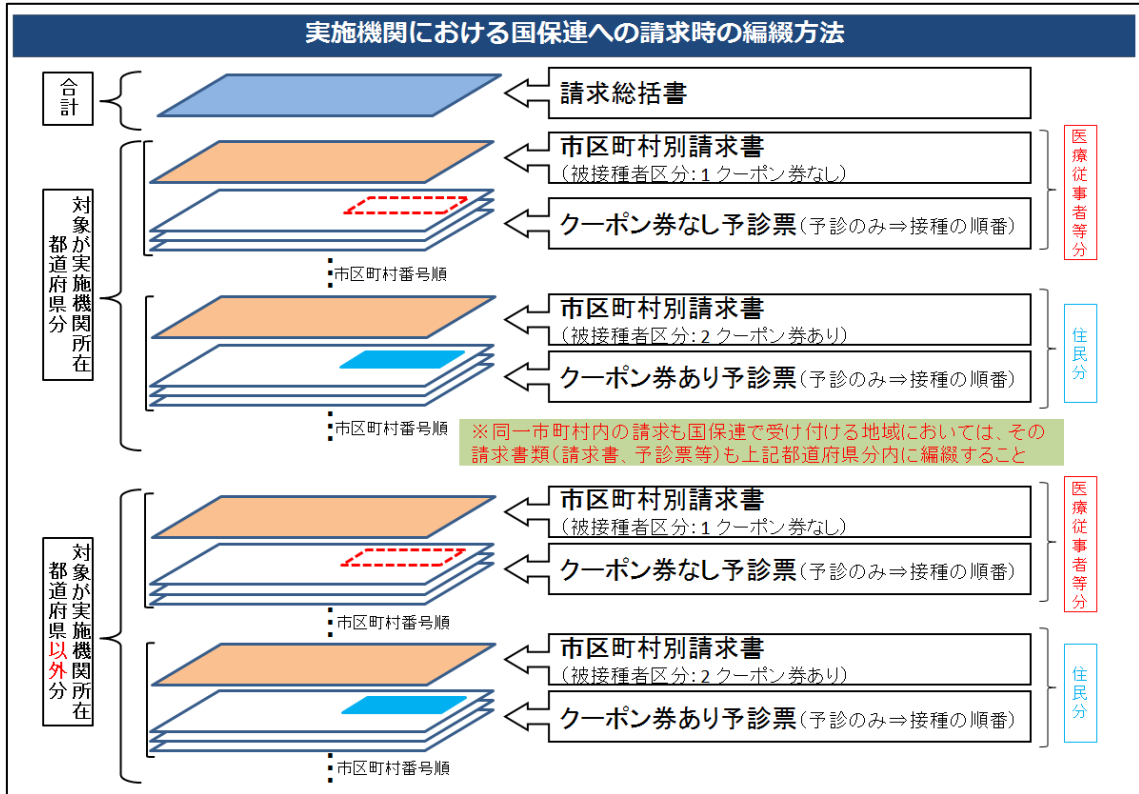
実施機関における国保連への請求時の編綴方法

合計

請求総括書

対象が実施機関所在都道府県分

市区町村別請求書
（被接種者区分：1 クーポン券なし）

クーポン券なし予診票（予診のみ⇒接種の順番）

医療従事者等分

市区町村番号順

市区町村別請求書
（被接種者区分：2 クーポン券あり）

クーポン券あり予診票（予診のみ⇒接種の順番）

住民分

市区町村番号順

※同一市町村内の請求も国保連で受け付ける地域においては、その請求書類（請求書、予診票等）も上記都道府県分内に編綴すること

対象が実施機関所在都道府県以外分

市区町村別請求書
（被接種者区分：1 クーポン券なし）

クーポン券なし予診票（予診のみ⇒接種の順番）

医療従事者等分

市区町村番号順

市区町村別請求書
（被接種者区分：2 クーポン券あり）

クーポン券あり予診票（予診のみ⇒接種の順番）

住民分

市区町村番号順